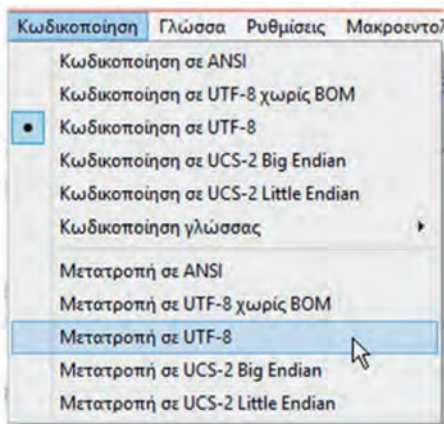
Κωδικοποίηση Γλώσσα Ρυθμίσεις Μακροεντολ

Κωδικοποίηση σε ANSI
Κωδικοποίηση σε UTF-8 χωρίς BOM
Κωδικοποίηση σε UTF-8
Κωδικοποίηση σε UCS-2 Big Endian
Κωδικοποίηση σε UCS-2 Little Endian
Κωδικοποίηση γλώσσας

Μετατροπή σε ANSI
Μετατροπή σε UTF-8 χωρίς BOM
Μετατροπή σε UTF-8
Μετατροπή σε UCS-2 Big Endian
Μετατροπή σε UCS-2 Little Endian